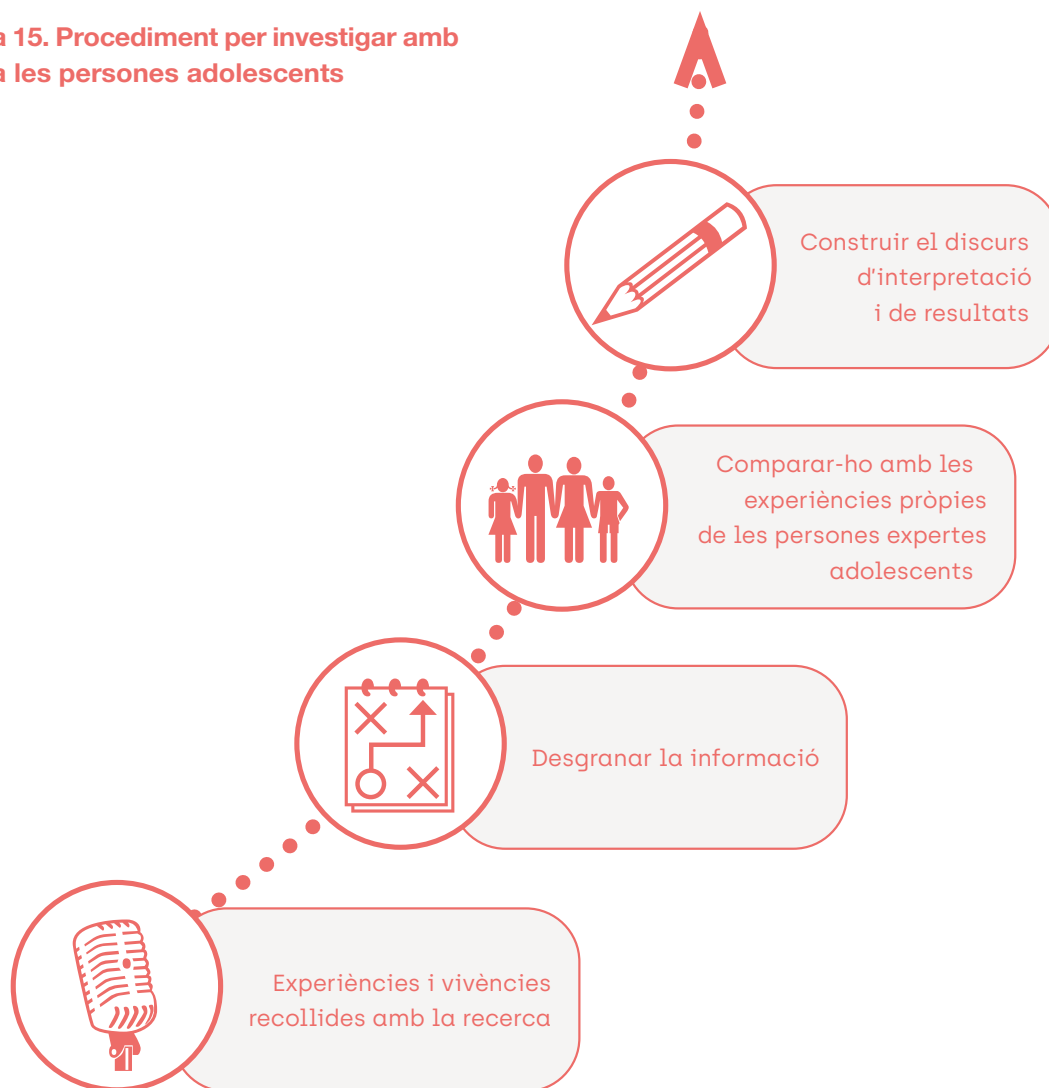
a 15. Procediment per investigar amb
a les persones adolescents

Construir el discurs d'interpretació i de resultats

Comparar-ho amb les experiències pròpies de les persones expertes adolescents

Desgranar la informació

Experiències i vivències recollides amb la recerca